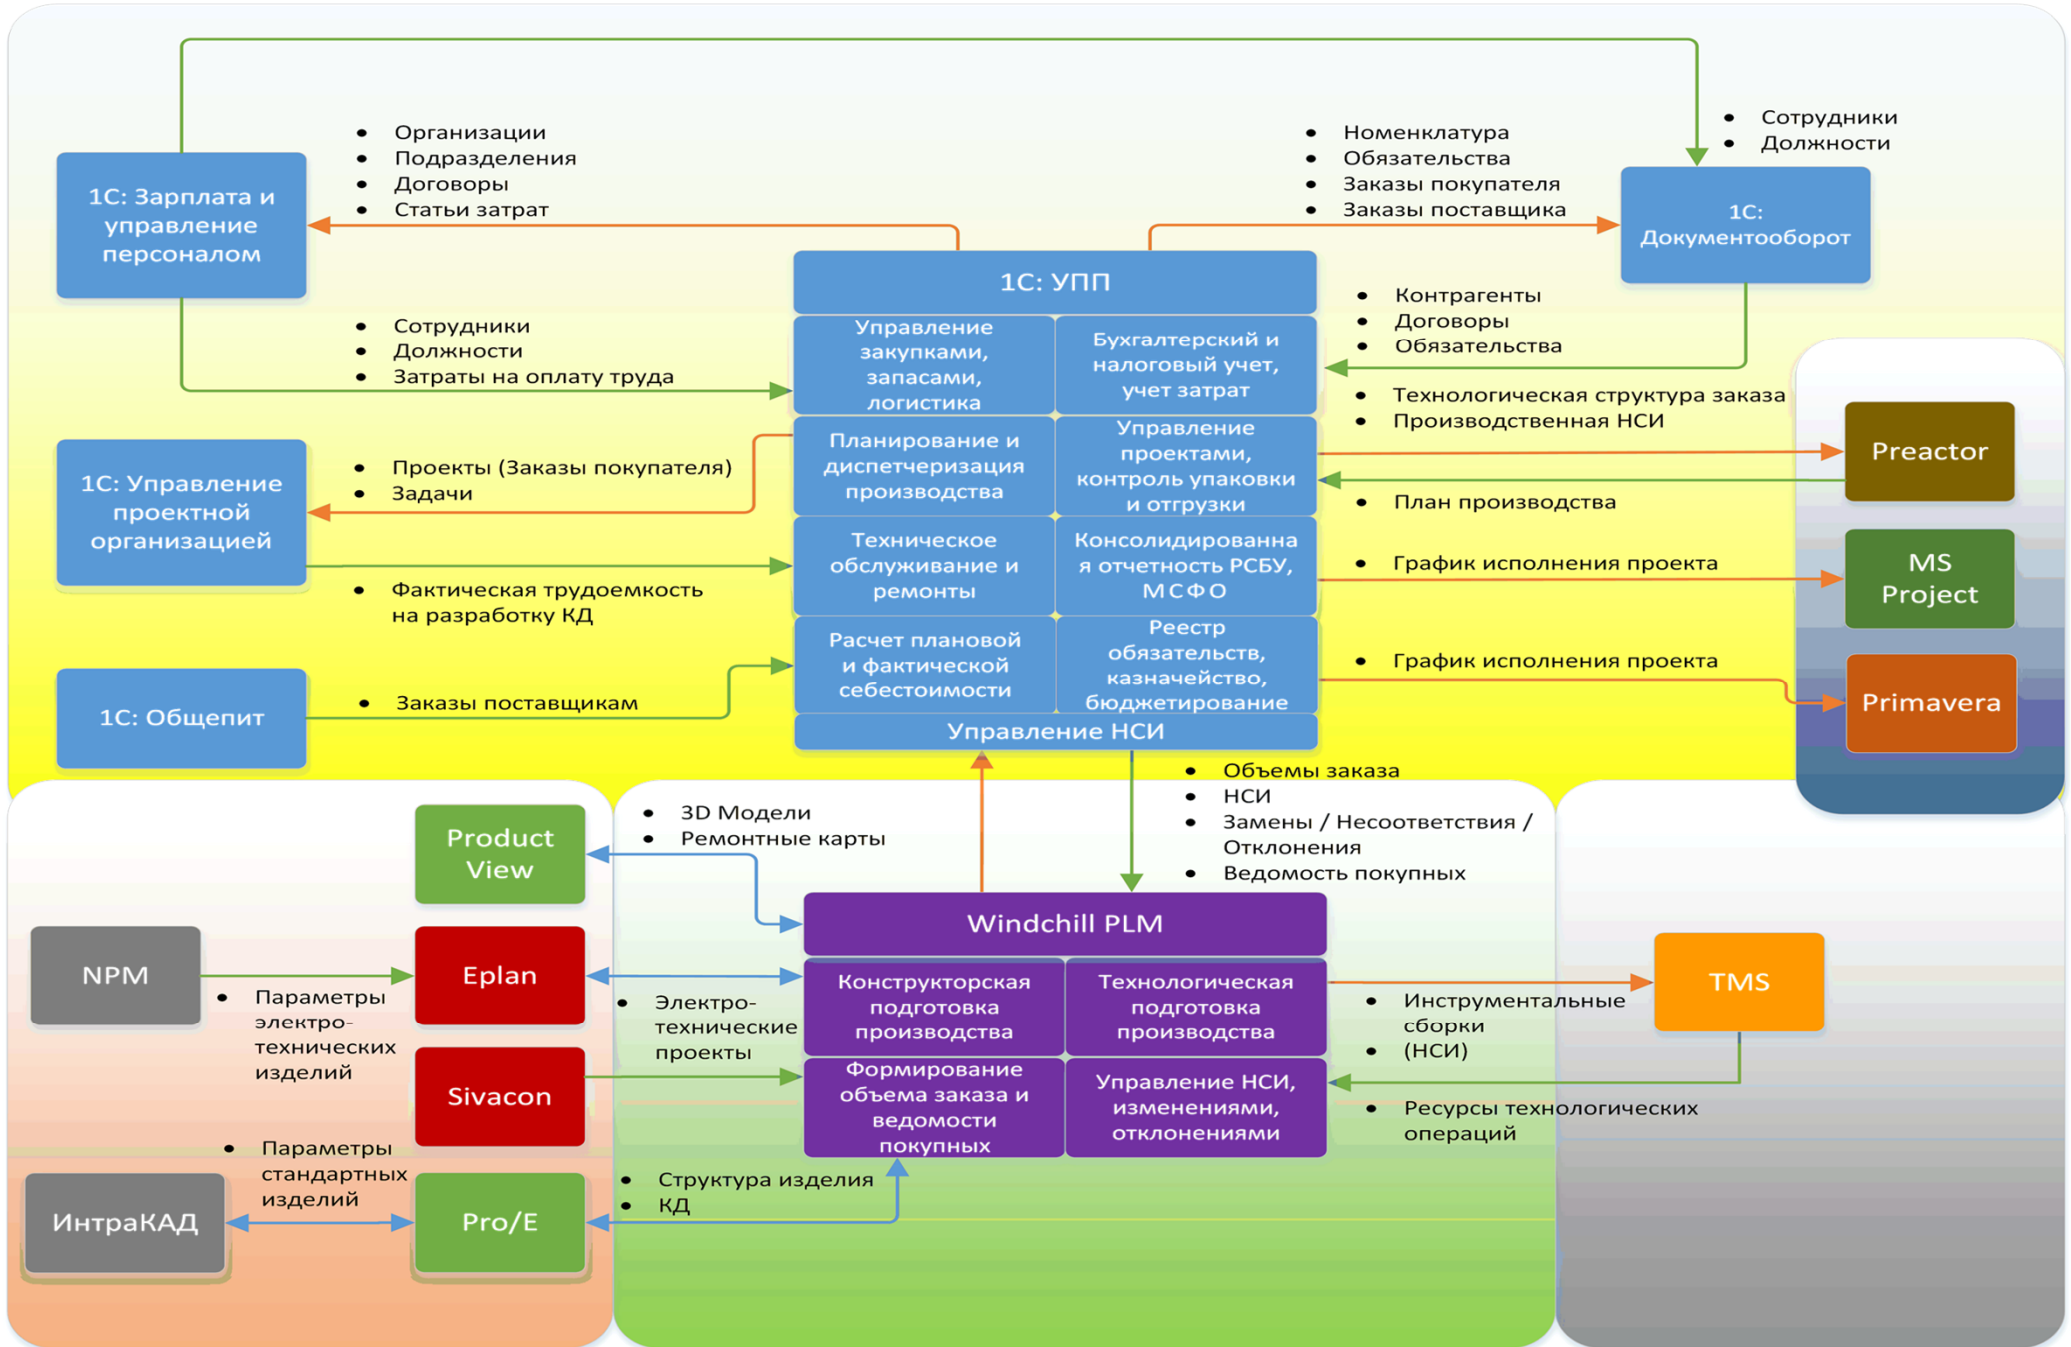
1С: Зарплата и управление персоналом

• Организации
• Подразделения
• Договоры
• Статьи затрат

• Номенклатура
• Обязательства
• Заказы покупателя
• Заказы поставщика

• Сотрудники
• Должности

1С: Документооборот

1С: УПП

Управление закупками, запасами, логистика

Бухгалтерский и налоговый учет, учет затрат

Планирование и диспетчеризация производства

Управление проектами, контроль упаковки и отгрузки

Техническое обслуживание и ремонты

Консолидированная отчетность РСБУ, МСФО

Расчет плановой и фактической себестоимости

Реестр обязательств, казначейство, бюджетирование

Управление НСИ

• Сотрудники
• Должности
• Затраты на оплату труда

• Контрагенты
• Договоры
• Обязательства

• Технологическая структура заказа
• Производственная НСИ

Preactor

• План производства

1С: Управление проектной организацией

• Проекты (Заказы покупателя)
• Задачи

• Фактическая трудоемкость на разработку КД

• График исполнения проекта

MS Project

• График исполнения проекта

Primavera

1С: Общепит

• Заказы поставщикам

• Объемы заказа
• НСИ
• Замены / Несоответствия / Отклонения
• Ведомость покупных

Product View

• 3D Модели
• Ремонтные карты

Windchill PLM

NPM

Eplan

• Параметры электро-технических изделий

• Электро-технические проекты

Конструкторская подготовка производства

Технологическая подготовка производства

TMS

• Инструментальные сборки
• (НСИ)

Sivacon

Формирование объема заказа и ведомости покупных

Управление НСИ, изменениями, отклонениями

• Ресурсы технологических операций

• Параметры стандартных изделий

ИнтраКАД

Pro/E

• Структура изделия
• КД